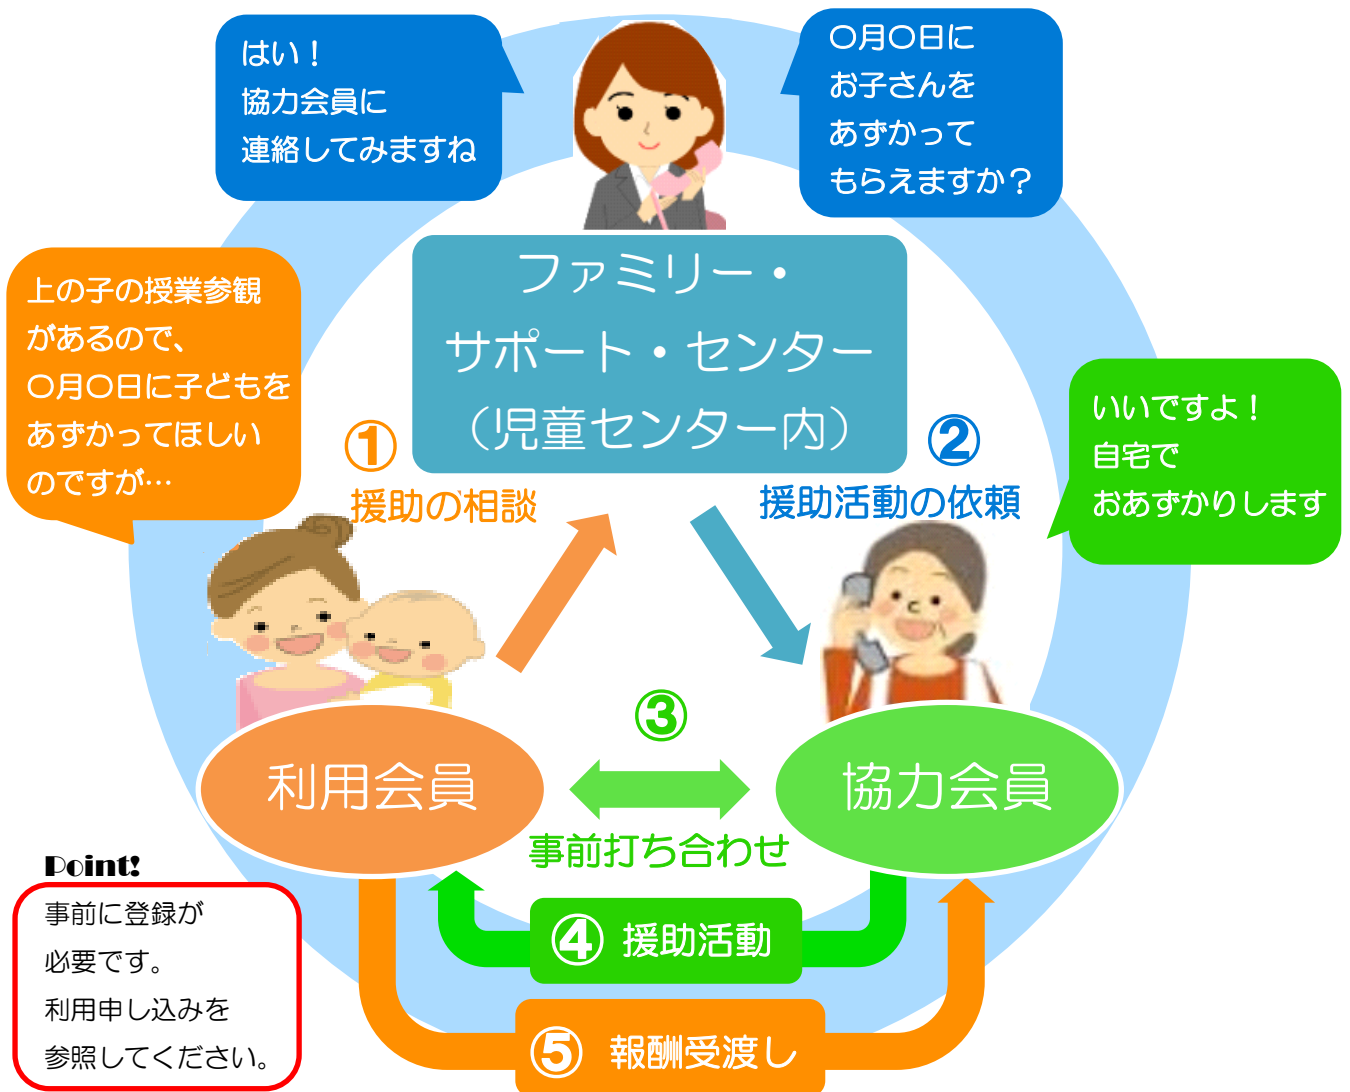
はい！
協力会員に
連絡してみますね

○月○日に
お子さんを
あずかって
もらえますか？

ファミリー・
サポート・センター
（児童センター内）

上の子の授業参観
があるので、
○月○日に子どもを
あずかってほしい
のですが…

①
援助の相談

②
援助活動の依頼

いいですよ！
自宅で
おあずかりします

③

利用会員

協力会員

事前打ち合わせ

Point!
事前に登録が
必要です。
利用申し込みを
参照してください。

④ 援助活動

⑤ 報酬受渡し